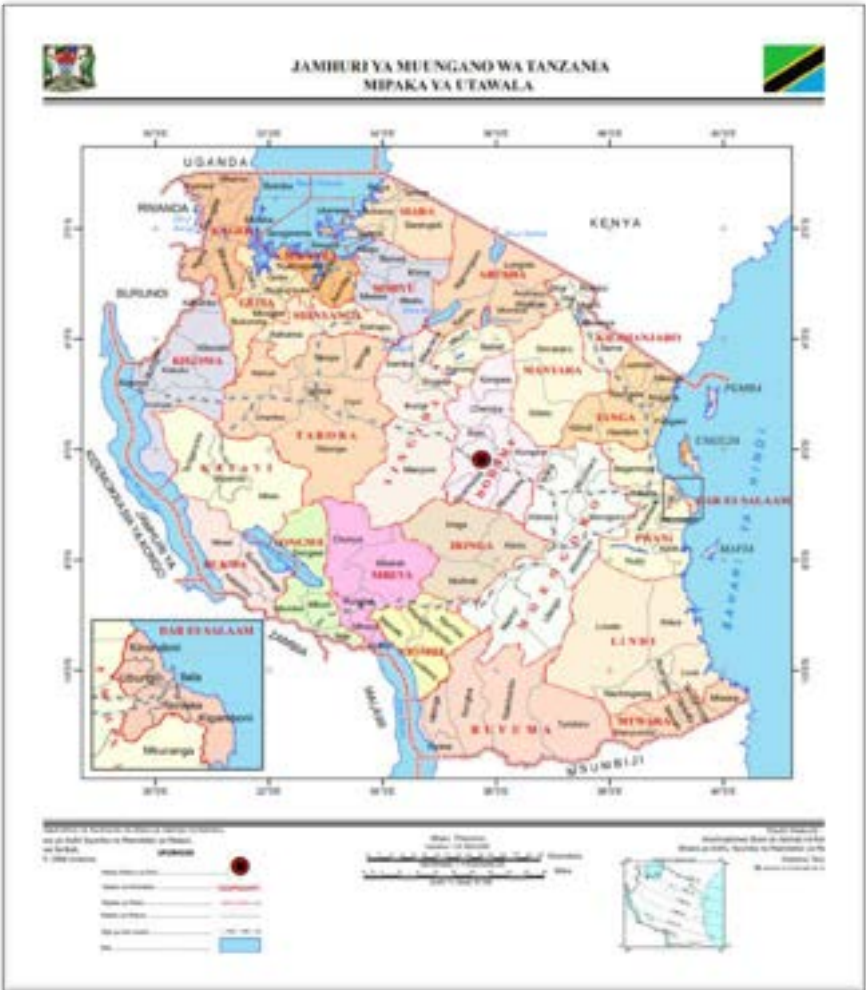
JAMHURI YA MUUNGANO WA TANZANIA
MIPAKA YA UTAWALA

UGANDA
RWANDA
KENYA
BURUNDI
KAGERA
MARA
ARUSHA
GEITA
SIMIYU
MWANZA
SHINYANGA
KIGOMA
KILIMANJARO
MANYARA
TABORA
TANGA
PEMBA
UNGUJA
KATAVI
SINGIDA
DODOMA
DAR ES SALAAM
IRINGA
MOROGORO
PWANI
MAFIA
RUKWA
SONGWE
MBEYA
NJOMBE
LINDI
RUVUMA
MTWARA
ZAMBIA
MALAWI
MSUMBIJI
JAMHURI YA KIDEMOKRASIA YA KONGO
BAHARI YA HINDI

DAR ES SALAAM
Kinondoni
Ubungo
Ilala
Temeke
Kigamboni
Mkuranga

UFUNGUO
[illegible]